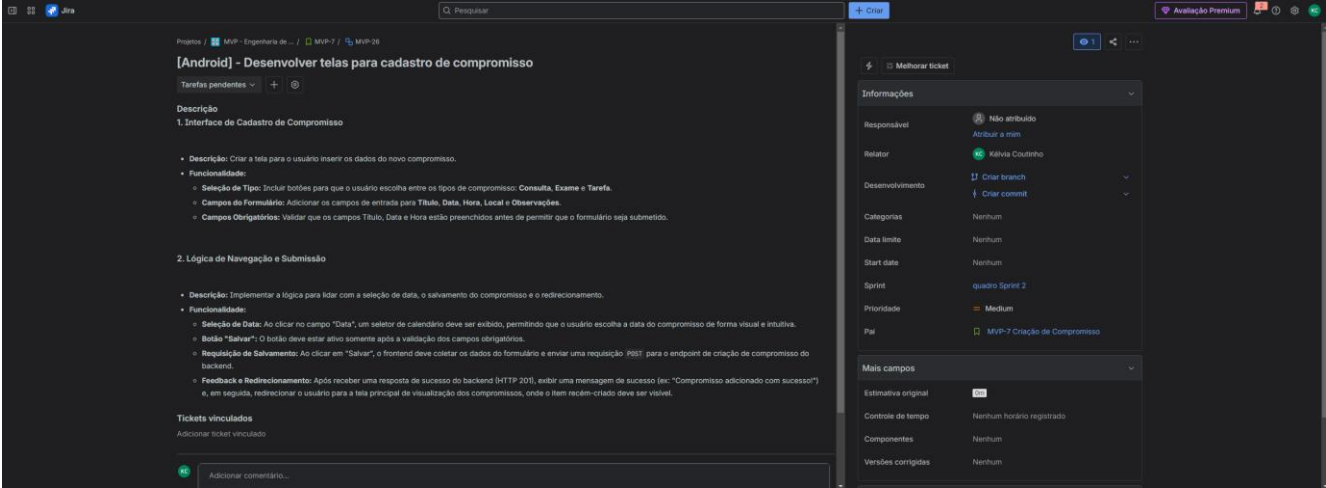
Jira

Pesquisar

+ Criar

Avaliação Premium

KC

Projetos / MVP - Engenharia de ... / MVP-7 / MVP-26

[Android] - Desenvolver telas para cadastro de compromisso

Tarefas pendentes

Descrição

1. Interface de Cadastro de Compromisso

- **Descrição:** Criar a tela para o usuário inserir os dados do novo compromisso.
- **Funcionalidade:**
  - **Seleção de Tipo:** Incluir botões para que o usuário escolha entre os tipos de compromisso: **Consulta**, **Exame** e **Tarefa**.
  - **Campos do Formulário:** Adicionar os campos de entrada para **Título**, **Data**, **Hora**, **Local** e **Observações**.
  - **Campos Obrigatórios:** Validar que os campos Título, Data e Hora estão preenchidos antes de permitir que o formulário seja submetido.

2. Lógica de Navegação e Submissão

- **Descrição:** Implementar a lógica para lidar com a seleção de data, o salvamento do compromisso e o redirecionamento.
- **Funcionalidade:**
  - **Seleção de Data:** Ao clicar no campo "Data", um seletor de calendário deve ser exibido, permitindo que o usuário escolha a data do compromisso de forma visual e intuitiva.
  - **Botão "Salvar":** O botão deve estar ativo somente após a validação dos campos obrigatórios.
  - **Requisição de Salvamento:** Ao clicar em "Salvar", o frontend deve coletar os dados do formulário e enviar uma requisição POST para o endpoint de criação de compromisso do backend.
  - **Feedback e Redirecionamento:** Após receber uma resposta de sucesso do backend (HTTP 201), exibir uma mensagem de sucesso (ex: "Compromisso adicionado com sucesso!") e, em seguida, redirecionar o usuário para a tela principal de visualização dos compromissos, onde o item recém-criado deve ser visível.

Tickets vinculados

Adicionar ticket vinculado

KC Adicionar comentário...

1

Melhorar ticket

Informações

| | |
|---|---|
| Responsável | Não atribuído<br>Atribuir a mim |
| Relator | KC Kélvia Coutinho |
| Desenvolvimento | Criar branch<br>Criar commit |
| Categorias | Nenhum |
| Data limite | Nenhum |
| Start date | Nenhum |
| Sprint | quadro Sprint 2 |
| Prioridade | Medium |
| Pai | MVP-7 Criação de Compromisso |

Mais campos

| | |
|---|---|
| Estimativa original | 0m |
| Controle de tempo | Nenhum horário registrado |
| Componentes | Nenhum |
| Versões corrigidas | Nenhum |